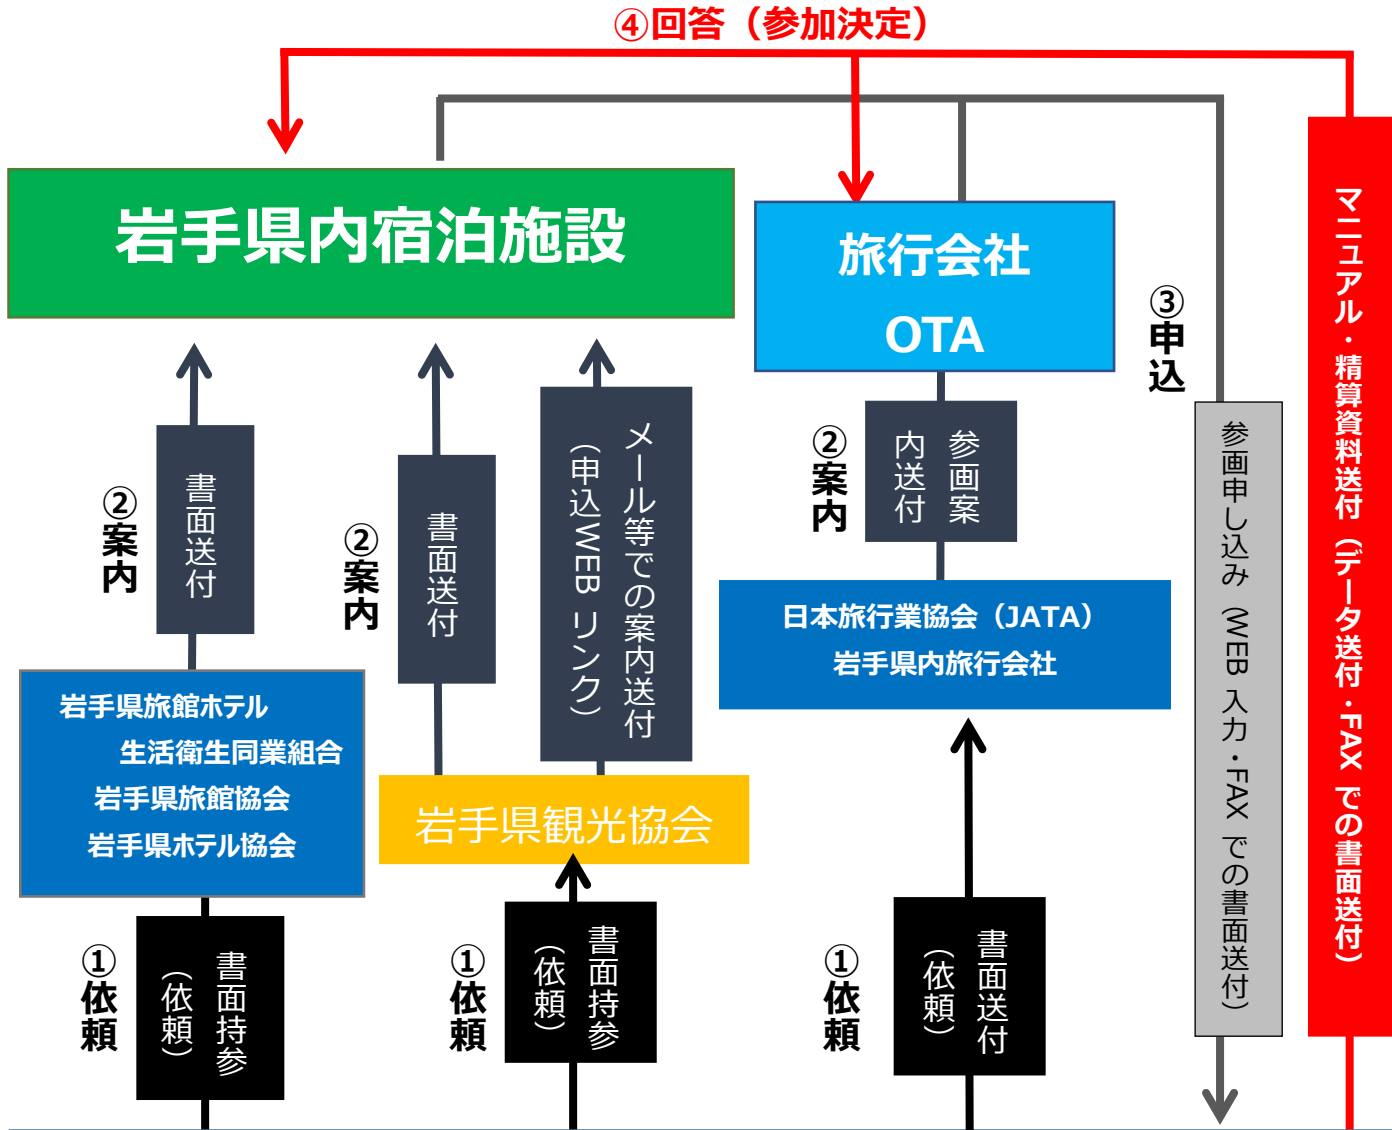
④回答（参加決定）

岩手県内宿泊施設

旅行会社
OTA

③申込

マニュアル・精算資料送付（データ送付・FAXでの書面送付）

②案内

書面送付

②案内

書面送付

メール等での案内送付（申込WEBリンク）

②案内

参画案内送付

参画申し込み（WEB入力・FAXでの書面送付）

日本旅行業協会（JATA）
岩手県内旅行会社

岩手県旅館ホテル
生活衛生同業組合
岩手県旅館協会
岩手県ホテル協会

岩手県観光協会

①依頼

書面持参（依頼）

①依頼

書面持参（依頼）

①依頼

書面送付（依頼）